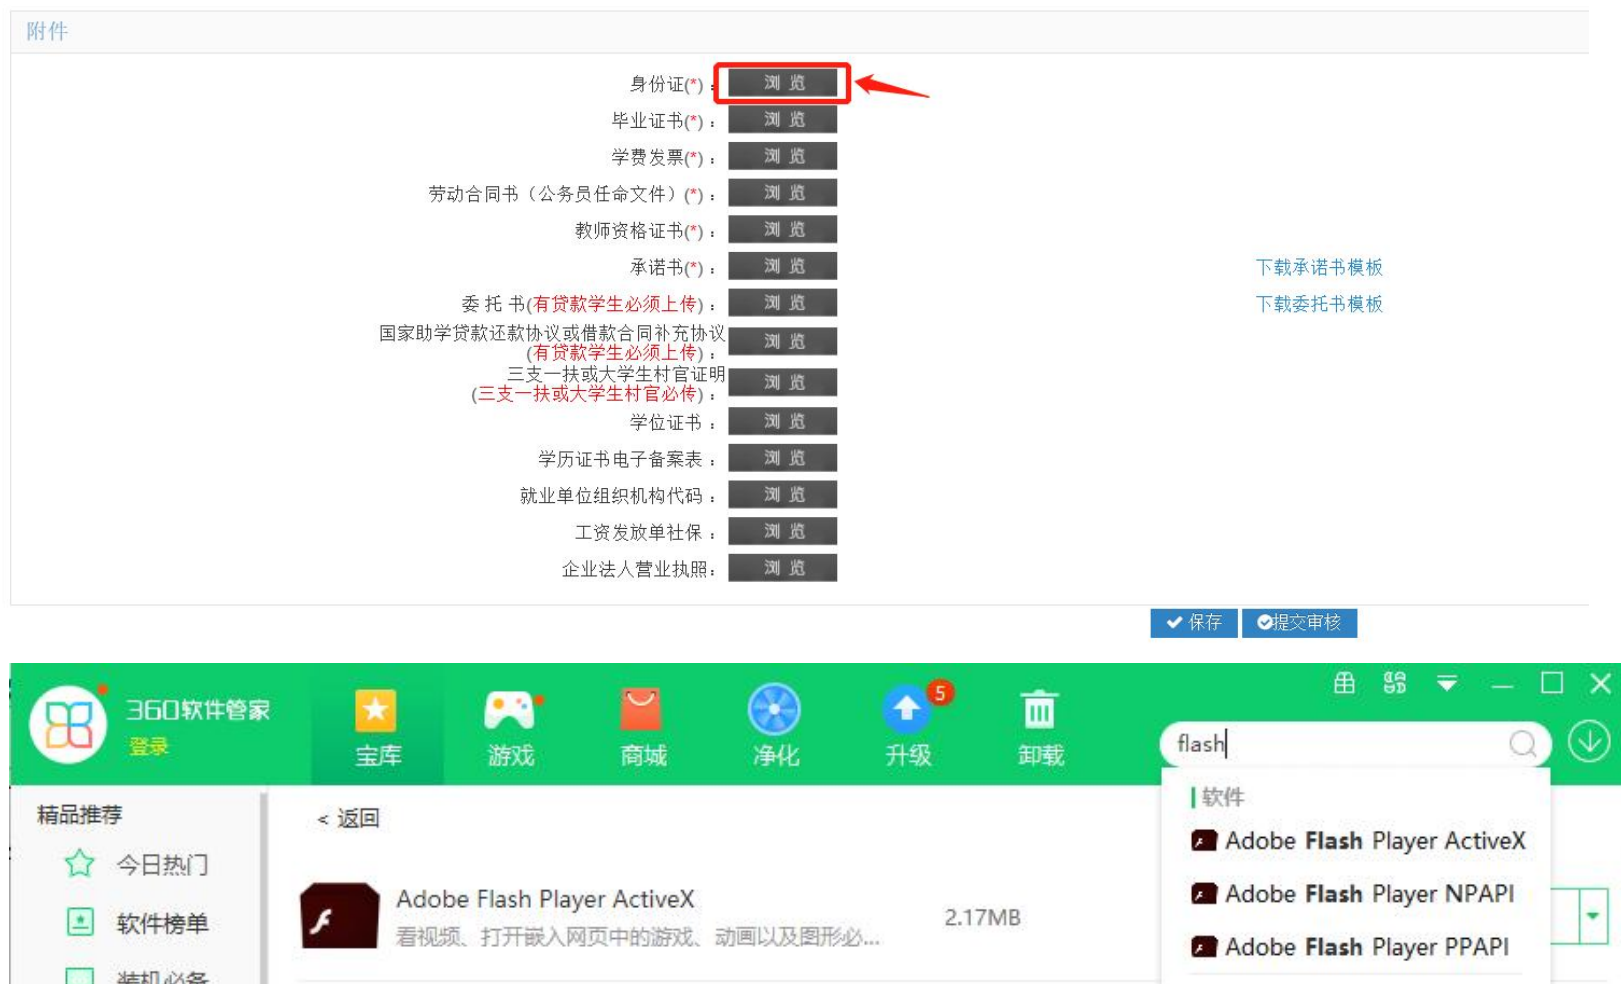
附件

身份证(*)： 浏览
毕业证书(*)： 浏览
学费发票(*)： 浏览
劳动合同书（公务员任命文件）(*)： 浏览
教师资格证书(*)： 浏览
承诺书(*)： 浏览 下载承诺书模板
委托书(有贷款学生必须上传)： 浏览 下载委托书模板
国家助学贷款还款协议或借款合同补充协议(有贷款学生必须上传)： 浏览
三支一扶或大学生村官证明(三支一扶或大学生村官必传)： 浏览
学位证书： 浏览
学历证书电子备案表： 浏览
就业单位组织机构代码： 浏览
工资发放单社保： 浏览
企业法人营业执照： 浏览

保存 提交审核

360软件管家
登录
宝库 游戏 商城 净化 升级 5 卸载
flash
精品推荐
今日热门
软件榜单
装机必备
< 返回
Adobe Flash Player ActiveX
看视频、打开嵌入网页中的游戏、动画以及图形必...
2.17MB
软件
Adobe Flash Player ActiveX
Adobe Flash Player NPAPI
Adobe Flash Player PPAPI